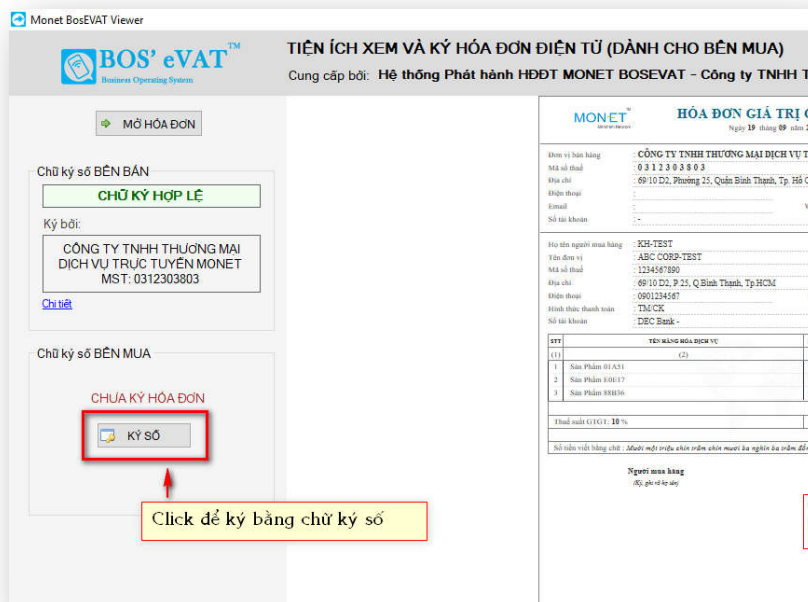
Monet BosEVAT Viewer

BOS' eVAT™
Business Operating System

TIỆN ÍCH XEM VÀ KÝ HÓA ĐƠN ĐIỆN TỬ (DÀNH CHO BÊN MUA)
Cung cấp bởi: Hệ thống Phát hành HĐĐT MONET BOSEVAT - Công ty TNHH T

MỞ HÓA ĐƠN

Chữ ký số BÊN BÁN
CHỮ KÝ HỢP LỆ
Ký bởi:
CÔNG TY TNHH THƯƠNG MẠI DỊCH VỤ TRỰC TUYẾN MONET MST: 0312303803
Chi tiết

Chữ ký số BÊN MUA
CHƯA KÝ HÓA ĐƠN
KÝ SỐ

Click để ký bằng chữ ký số

MONET
HÓA ĐƠN GIÁ TRỊ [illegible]
Ngày 19 tháng 09 năm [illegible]

Đơn vị bán hàng : CÔNG TY TNHH THƯƠNG MẠI DỊCH VỤ T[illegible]
Mã số thuế : 0 3 1 2 3 0 3 8 0 3
Địa chỉ : 69/10 D2, Phường 25, Quận Bình Thạnh, Tp. Hồ C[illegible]
Điện thoại :
Email :
Số tài khoản : -

Họ tên người mua hàng : KH-TEST
Tên đơn vị : ABC CORP-TEST
Mã số thuế : 1234567890
Địa chỉ : 69/10 D2, P.25, Q.Bình Thạnh, Tp.HCM
Điện thoại : 0901234567
Hình thức thanh toán : TM/CK
Số tài khoản : DEC Bank -

| STT | TÊN HÀNG HÓA DỊCH VỤ |
|---|---|
| (1) | (2) |
| 1 | Sản Phẩm 01A51 |
| 2 | Sản Phẩm E0E17 |
| 3 | Sản Phẩm 88H36 |

Thuế suất GTGT: 10 %
Số tiền viết bằng chữ : Mười một triệu chín trăm chín mươi ba nghìn ba trăm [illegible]

Người mua hàng
(Ký, ghi rõ họ tên)